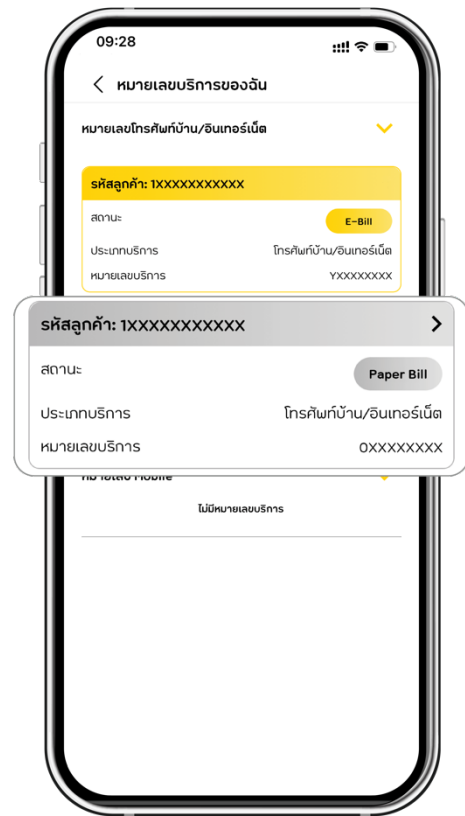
09:28

หมายเลขบริการของฉัน

หมายเลขโทรศัพท์บ้าน/อินเทอร์เน็ต

รหัสลูกค้า: 1XXXXXXXXXX

สถานะ E-Bill

ประเภทบริการ โทรศัพท์บ้าน/อินเทอร์เน็ต

หมายเลขบริการ YXXXXXXXX

รหัสลูกค้า: 1XXXXXXXXXX

สถานะ Paper Bill

ประเภทบริการ โทรศัพท์บ้าน/อินเทอร์เน็ต

หมายเลขบริการ 0XXXXXXXX

หมายเลข Mobile

ไม่มีหมายเลขบริการ